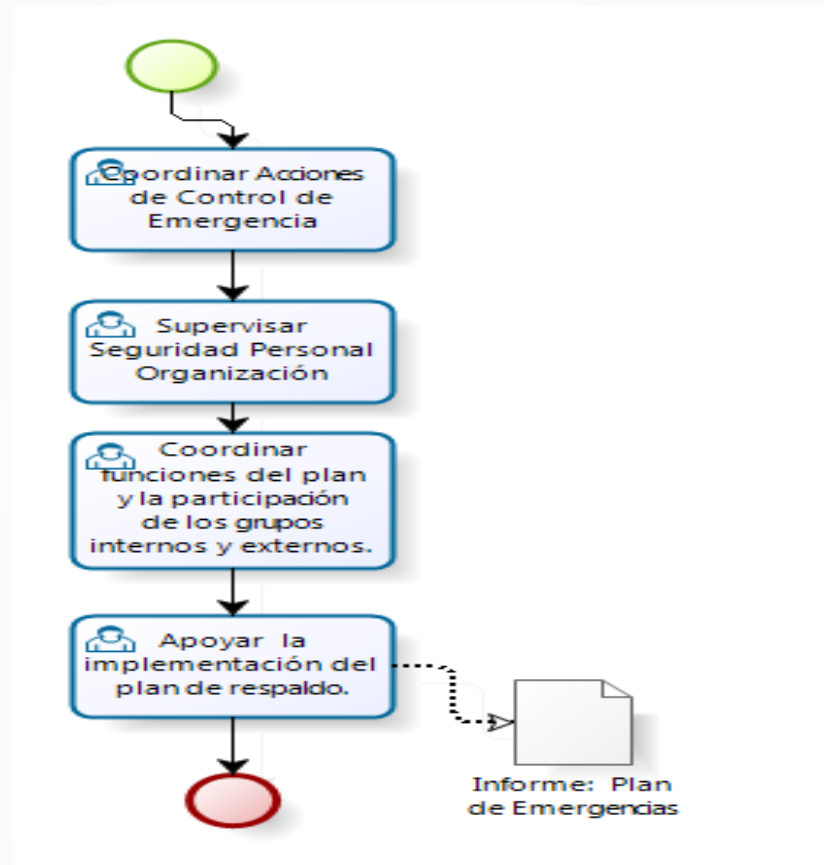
Coordinar Acciones de Control de Emergencia

Supervisar Seguridad Personal Organización

Coordinar funciones del plan y la participación de los grupos internos y externos.

Apoyar la implementación del plan de respaldo.

Informe: Plan de Emergencias